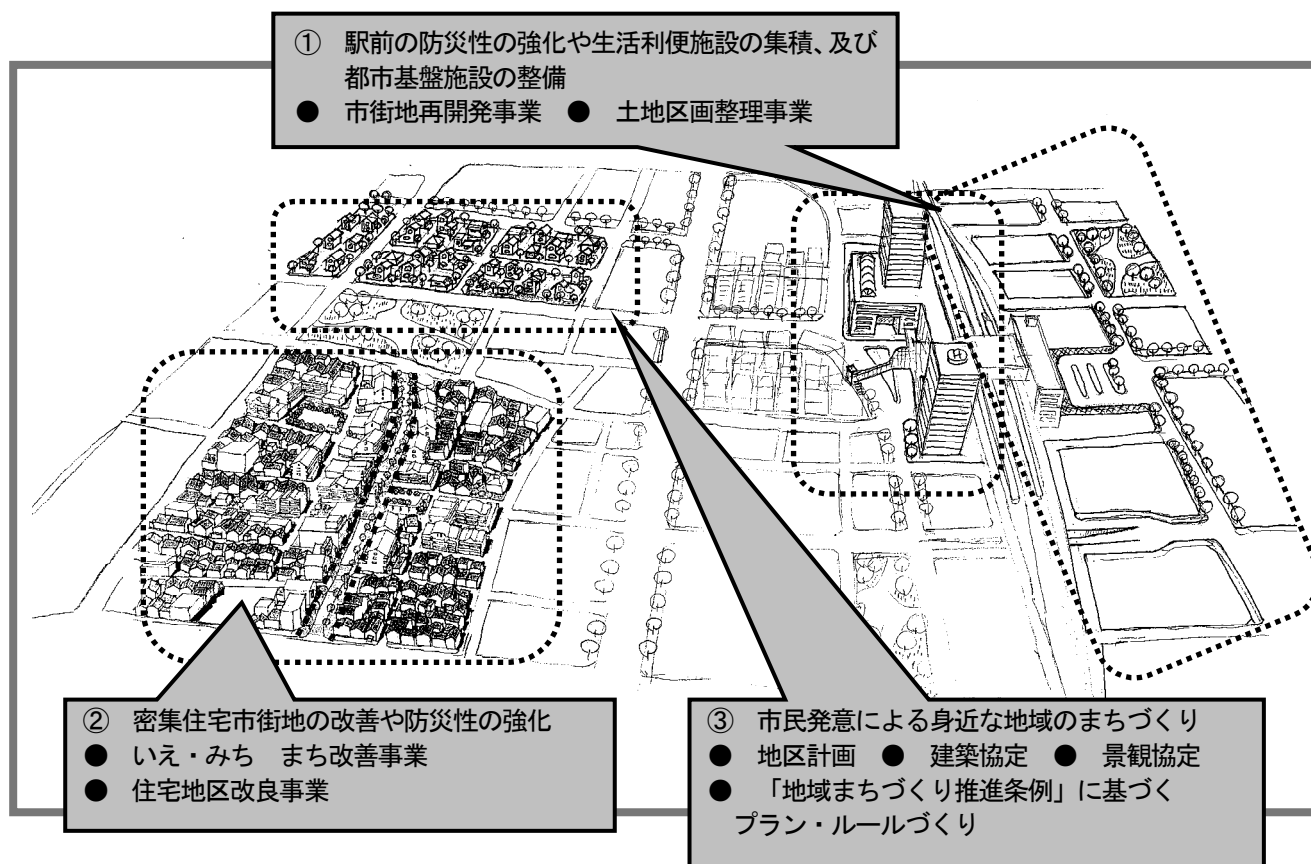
① 駅前の防災性の強化や生活利便施設の集積、及び都市基盤施設の整備

● 市街地再開発事業 ● 土地区画整理事業

② 密集住宅市街地の改善や防災性の強化

● いえ・みち まち改善事業

● 住宅地区改良事業

③ 市民発意による身近な地域のまちづくり

● 地区計画 ● 建築協定 ● 景観協定

● 「地域まちづくり推進条例」に基づくプラン・ルールづくり